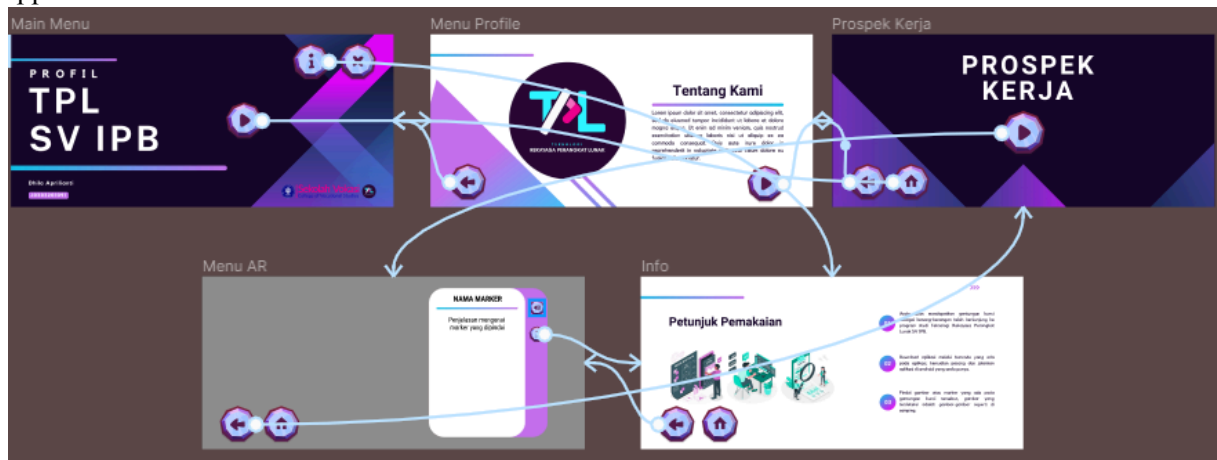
Main Menu

PROFIL
TPL
SV IPB

Dhilo Aprilianti
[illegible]

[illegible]

Menu Profile

TPL
TEKNOLOGI REKAYASA PERANGKAT LUNAK

Tentang Kami

Lorem ipsum dolor sit amet, consectetur adipiscing elit, sed do eiusmod tempor incididunt ut labore et dolore magna aliqua. Ut enim ad minim veniam, quis nostrud exercitation ullamco laboris nisi ut aliquip ex ea commodo consequat. Duis aute irure dolor in reprehenderit in voluptate velit esse cillum dolore eu fugiat nulla pariatur.

Prospek Kerja

PROSPEK KERJA

Menu AR

NAMA MARKER

Penjelasan mengenai marker yang dipindai

Info

Petunjuk Pemakaian

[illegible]

01 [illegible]

02 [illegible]

03 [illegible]